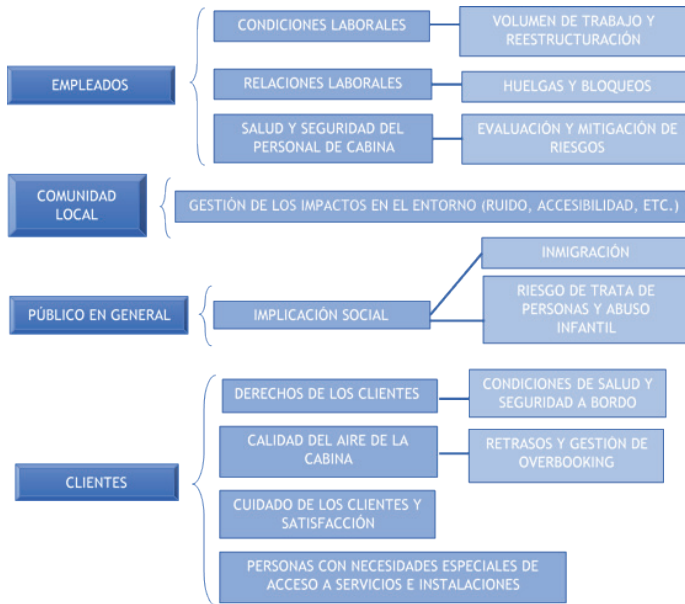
EMPLEADOS

CONDICIONES LABORALES

VOLUMEN DE TRABAJO Y REESTRUCTURACIÓN

RELACIONES LABORALES

HUELGAS Y BLOQUEOS

SALUD Y SEGURIDAD DEL PERSONAL DE CABINA

EVALUACIÓN Y MITIGACIÓN DE RIESGOS

COMUNIDAD LOCAL

GESTIÓN DE LOS IMPACTOS EN EL ENTORNO (RUIDO, ACCESIBILIDAD, ETC.)

PÚBLICO EN GENERAL

IMPLICACIÓN SOCIAL

INMIGRACIÓN

RIESGO DE TRATA DE PERSONAS Y ABUSO INFANTIL

CLIENTES

DERECHOS DE LOS CLIENTES

CONDICIONES DE SALUD Y SEGURIDAD A BORDO

CALIDAD DEL AIRE DE LA CABINA

RETRASOS Y GESTIÓN DE OVERBOOKING

CUIDADO DE LOS CLIENTES Y SATISFACCIÓN

PERSONAS CON NECESIDADES ESPECIALES DE ACCESO A SERVICIOS E INSTALACIONES